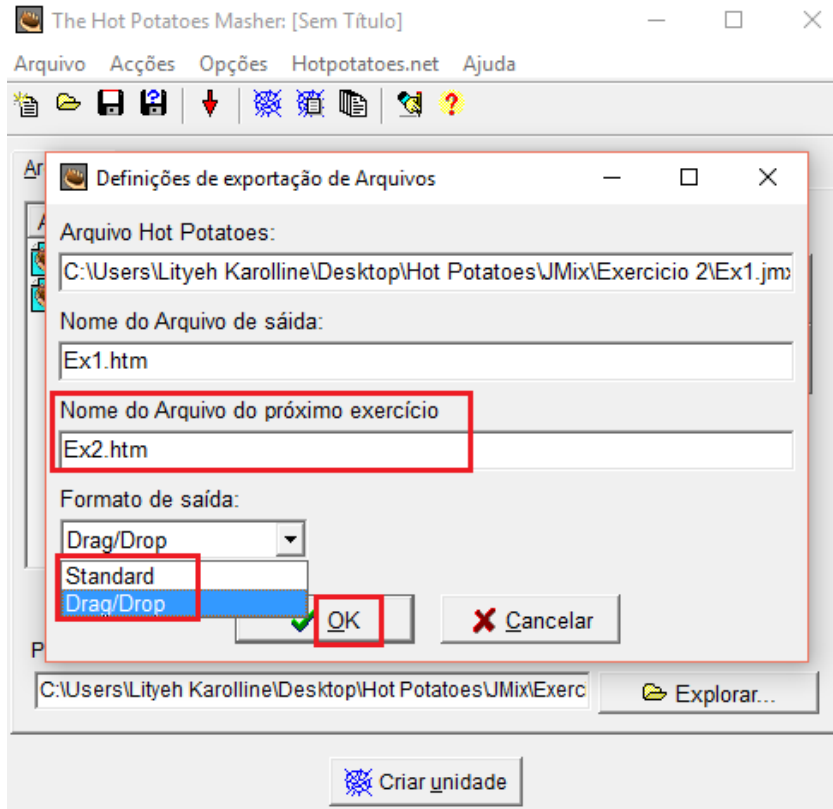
The Hot Potatoes Masher: [Sem Título]

Arquivo Acções Opções Hotpotatoes.net Ajuda

Ar

P

Definições de exportação de Arquivos

Arquivo Hot Potatoes:

C:\Users\Lityeh Karolline\Desktop\Hot Potatoes\JMix\Exercicio 2\Ex1.jmx

Nome do Arquivo de saída:

Ex1.htm

Nome do Arquivo do próximo exercício

Ex2.htm

Formato de saída:

Drag/Drop

Standard

Drag/Drop

OK

Cancelar

C:\Users\Lityeh Karolline\Desktop\Hot Potatoes\JMix\Exerc

Explorar...

Criar unidade